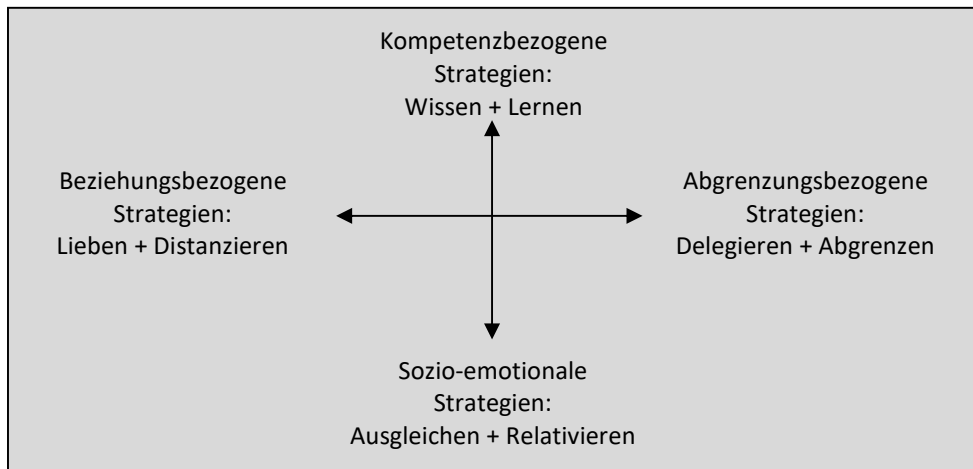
Kompetenzbezogene
Strategien:
Wissen + Lernen

Beziehungsbezogene
Strategien:
Lieben + Distanzieren

Abgrenzungsbezogene
Strategien:
Delegieren + Abgrenzen

Sozio-emotionale
Strategien:
Ausgleichen + Relativieren